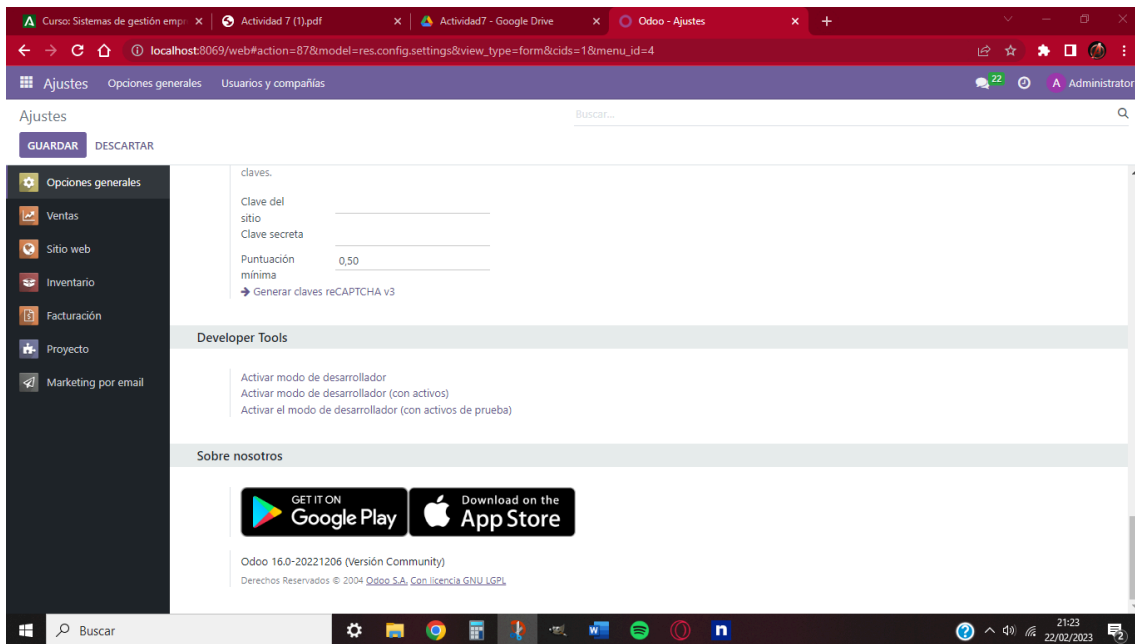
Curso: Sistemas de gestión empr
Actividad 7 (1).pdf
Actividad7 - Google Drive
Odoo - Ajustes
localhost:8069/web#action=87&model=res.config.settings&view_type=form&cids=1&menu_id=4

Ajustes Opciones generales Usuarios y compañías
22
A Administrator

Ajustes
Buscar...
GUARDAR DESCARTAR

Opciones generales
Ventas
Sitio web
Inventario
Facturación
Proyecto
Marketing por email

claves.
Clave del sitio
Clave secreta
Puntuación mínima 0,50
→ Generar claves reCAPTCHA v3

Developer Tools

Activar modo de desarrollador
Activar modo de desarrollador (con activos)
Activar el modo de desarrollador (con activos de prueba)

Sobre nosotros

GET IT ON Google Play
Download on the App Store

Odoo 16.0-20221206 (Versión Community)
Derechos Reservados © 2004 Odoo S.A. Con licencia GNU LGPL

Buscar
21:23
22/02/2023
2